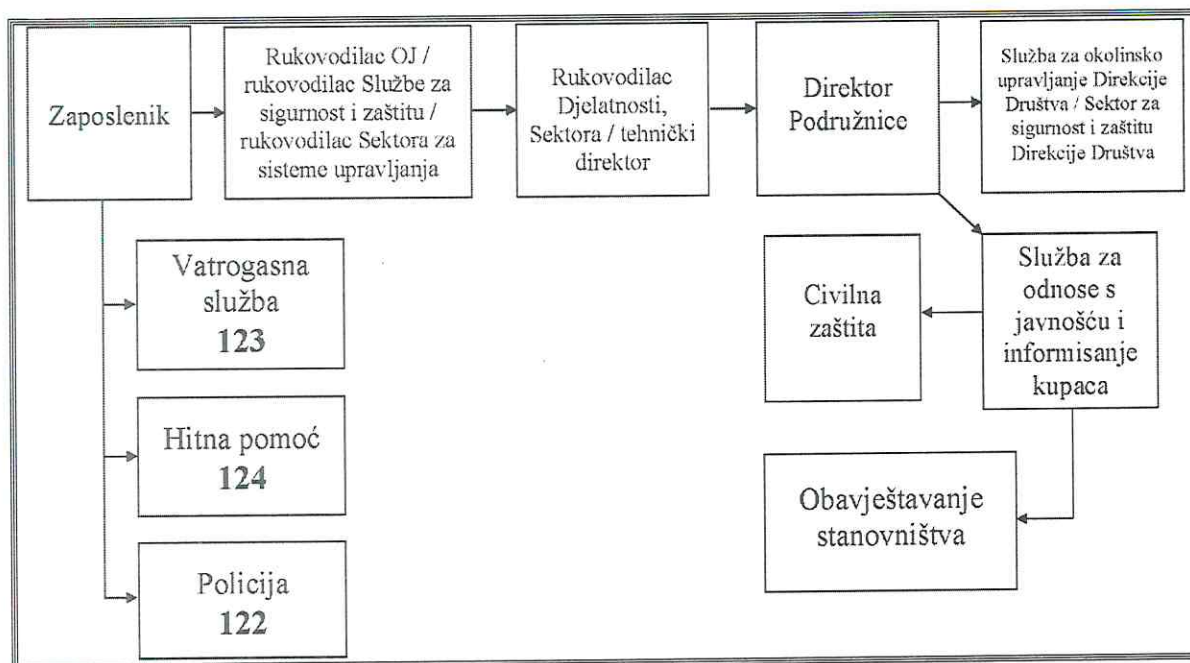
Zaposlenik

Rukovodilac OJ / rukovodilac Službe za sigurnost i zaštitu / rukovodilac Sektora za sisteme upravljanja

Rukovodilac Djelatnosti, Sektora / tehnički direktor

Direktor Podružnice

Služba za okolinsko upravljanje Direkcije Društva / Sektor za sigurnost i zaštitu Direkcije Društva

Vatrogasna služba
**123**

Civilna zaštita

Služba za odnose s javnošću i informisanje kupaca

Hitna pomoć
**124**

Obavještavanje stanovništva

Policija
**122**